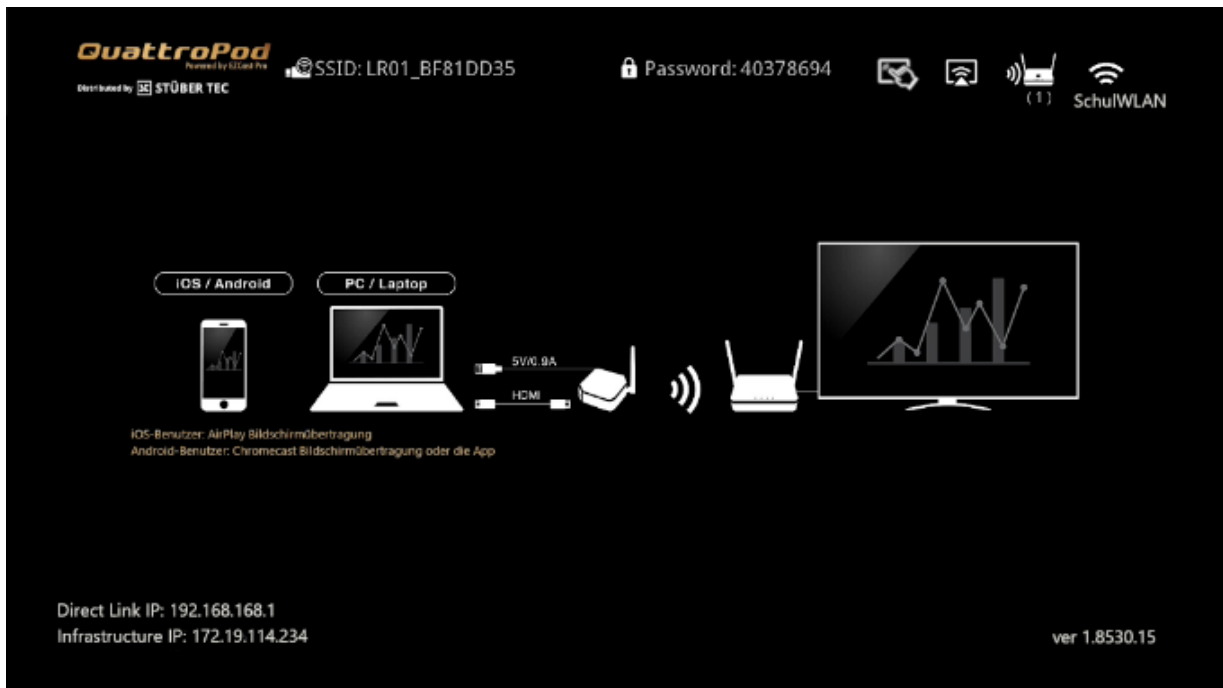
QuattroPod
Powered by EZCast Pro
Distributed by STÜBER TEC

SSID: LR01_BF81DD35

Password: 40378694

(1)

SchulWLAN

iOS / Android

PC / Laptop

5V/0.9A

HDMI

iOS-Benutzer: AirPlay Bildschirmübertragung
Android-Benutzer: Chromecast Bildschirmübertragung oder die App

Direct Link IP: 192.168.168.1
Infrastructure IP: 172.19.114.234

ver 1.8530.15